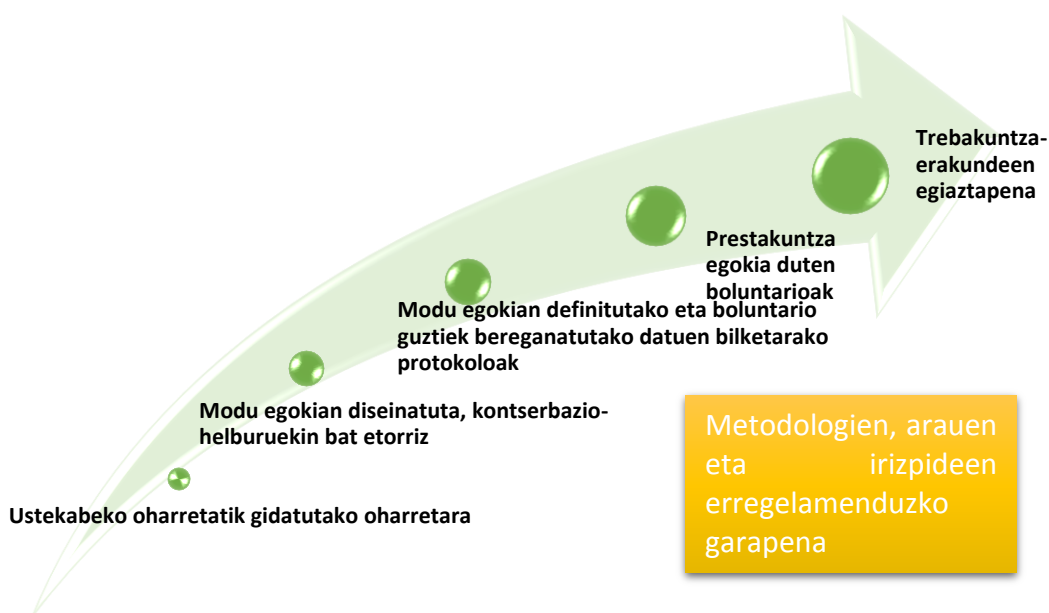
Trebakuntza-erakundeen egiaztapena

Prestakuntza egokia duten boluntarioak

Modu egokian definitutako eta boluntario guztiek bereganatutako datuen bilketarako protokoloak

Modu egokian diseinatuta, kontserbazio-helburuekin bat etorriz

Ustekabeko oharretatik gidatutako oharretara

Metodologien, arauen eta irizpideen erregelamenduzko garapena